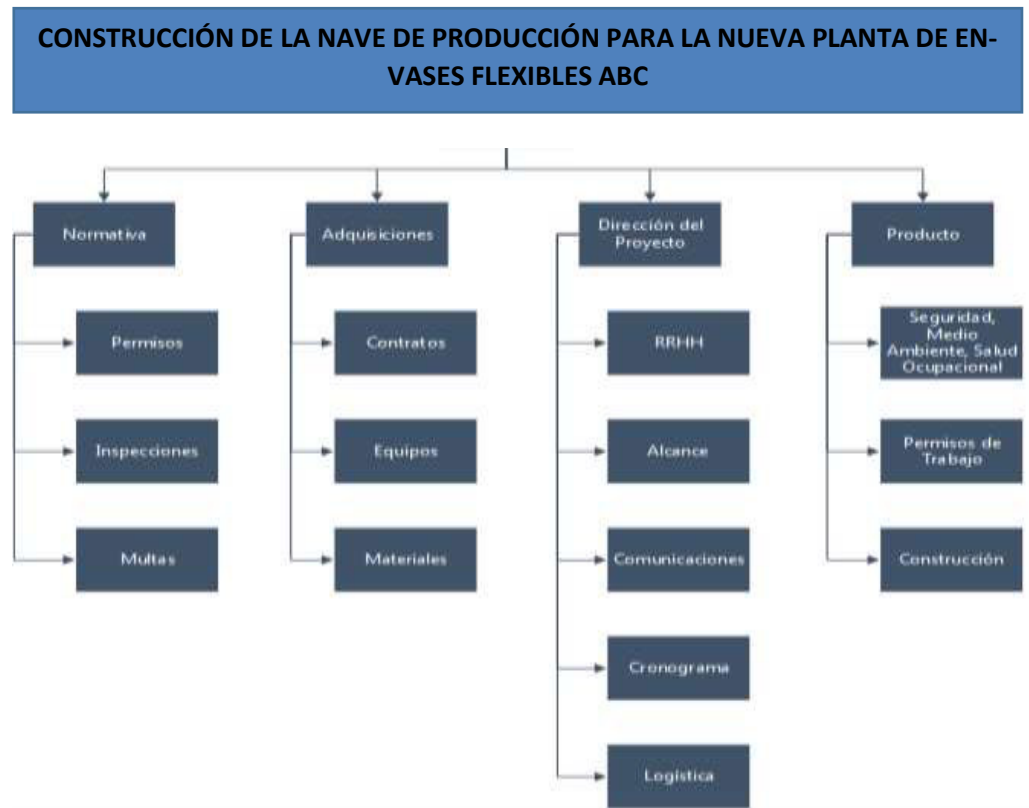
CONSTRUCCIÓN DE LA NAVE DE PRODUCCIÓN PARA LA NUEVA PLANTA DE ENVASES FLEXIBLES ABC

Normativa

Permisos

Inspecciones

Multas

Adquisiciones

Contratos

Equipos

Materiales

Dirección del Proyecto

RRHH

Alcance

Comunicaciones

Cronograma

Logística

Producto

Seguridad, Medio Ambiente, Salud Ocupacional

Permisos de Trabajo

Construcción